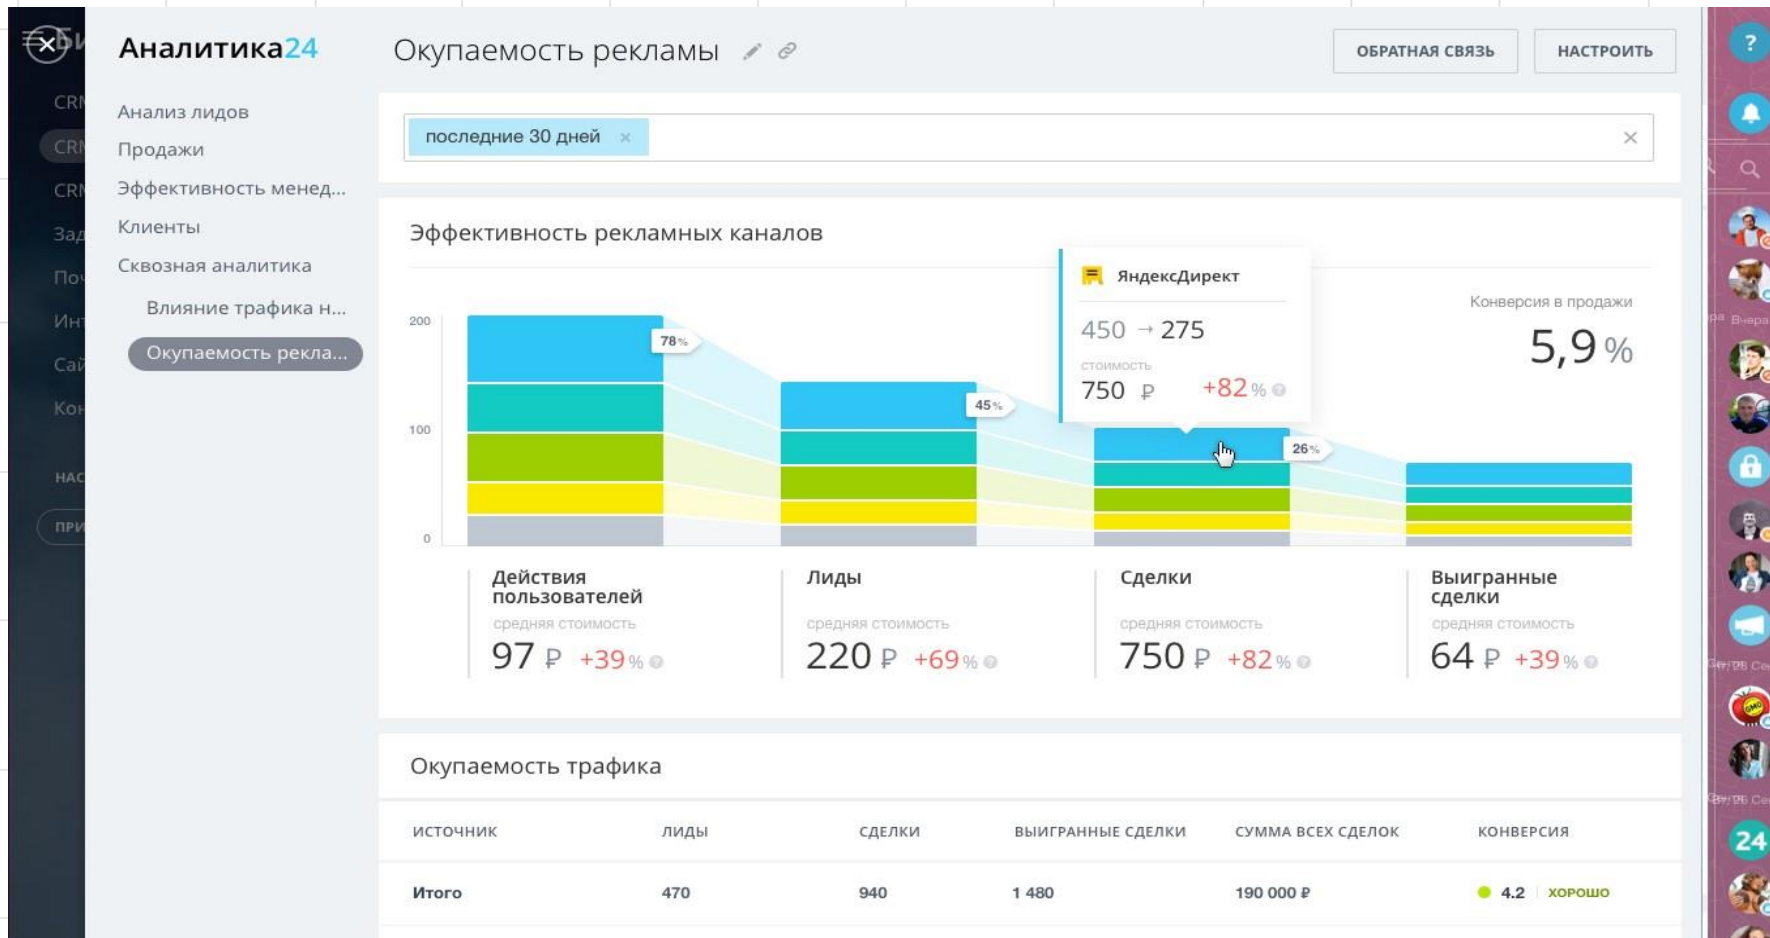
Аналитика24

Окупаемость рекламы

ОБРАТНАЯ СВЯЗЬ НАСТРОИТЬ

Анализ лидов
Продажи
Эффективность менед...
Клиенты
Сквозная аналитика
Влияние трафика н...
Окупаемость рекла...

CRM
CRM
CRM
Зад
По
Ин
Сай
Кон
НАС
ПРИ

последние 30 дней ×

Эффективность рекламных каналов

ЯндексДирект
450 → 275
стоимость
750 ₽ +82 %

Конверсия в продажи
5,9 %

200
100
0

78%
45%
26%

Действия пользователей
средняя стоимость
97 ₽ +39 %

Лиды
средняя стоимость
220 ₽ +69 %

Сделки
средняя стоимость
750 ₽ +82 %

Выигранные сделки
средняя стоимость
64 ₽ +39 %

Окупаемость трафика

| ИСТОЧНИК | ЛИДЫ | СДЕЛКИ | ВЫИГРАННЫЕ СДЕЛКИ | СУММА ВСЕХ СДЕЛОК | КОНВЕРСИЯ |
|---|---|---|---|---|---|
| Итого | 470 | 940 | 1 480 | 190 000 ₽ | 4.2 ХОРОШО |

?
24